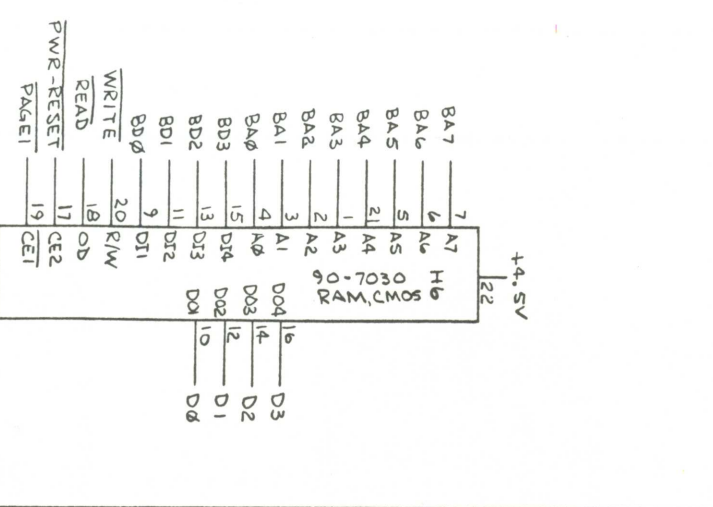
+4.5V
22
H6
90-7030
RAM, CMOS

BA7 7 A7
BA6 6 A6
BA5 5 A5
BA4 21 A4
BA3 1 A3
BA2 2 A2
BA1 3 A1
BAØ 4 AØ
BD3 15 DI4
BD2 13 DI3
BD1 11 DI2
BDØ 9 DI1
WRITE 20 R/W
READ 18 OD
PWR-RESET 17 CE2
PAGE1 19 CE1

DO1 10 DØ
DO2 12 D1
DO3 14 D2
DO4 16 D3